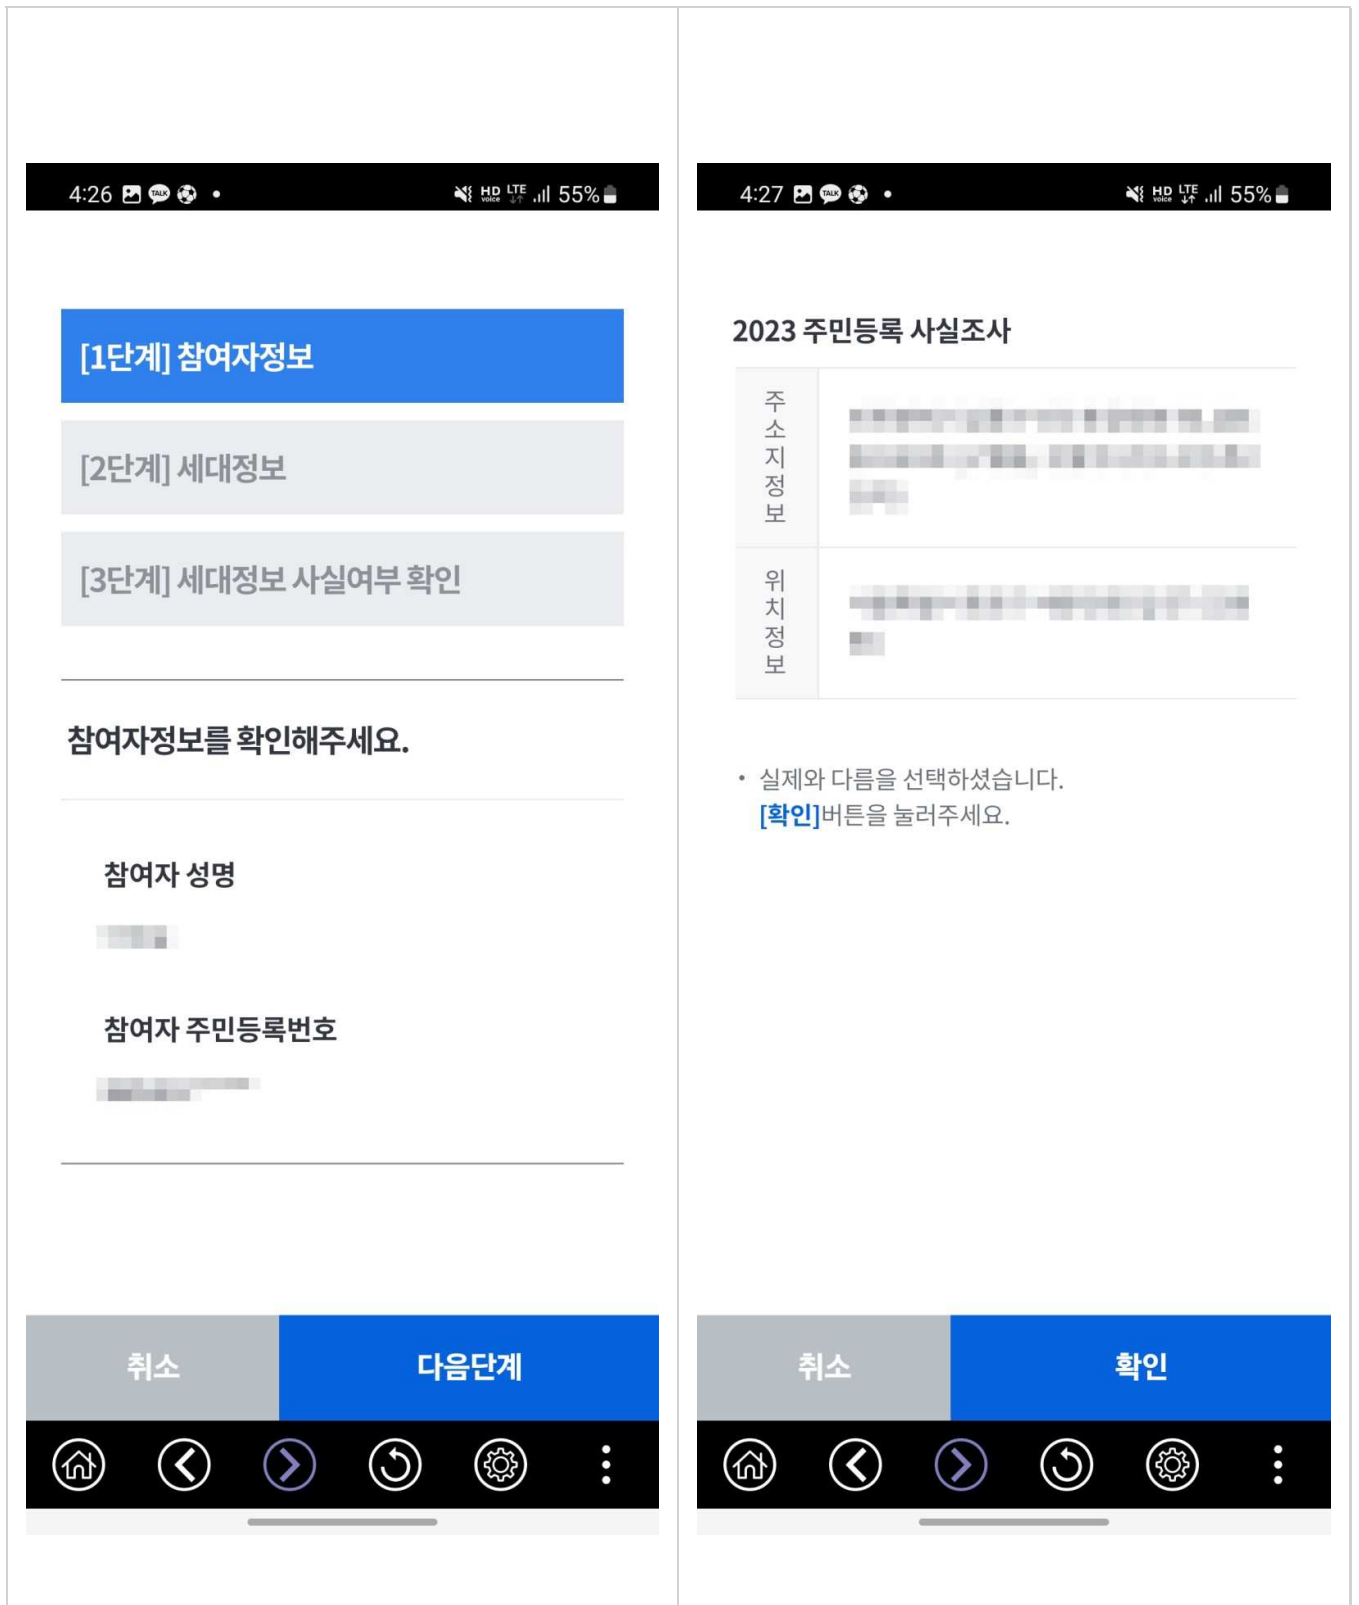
4:26 TALK • HD LTE 55%

[1단계] 참여자정보

[2단계] 세대정보

[3단계] 세대정보 사실여부 확인

참여자정보를 확인해주세요.

참여자 성명

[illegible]

참여자 주민등록번호

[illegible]

취소 다음단계

4:27 TALK • HD LTE 55%

2023 주민등록 사실조사

| 주소지정보 | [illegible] |
|---|---|
| 위치정보 | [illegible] |

• 실제와 다름을 선택하셨습니다. [확인]버튼을 눌러주세요.

취소 확인